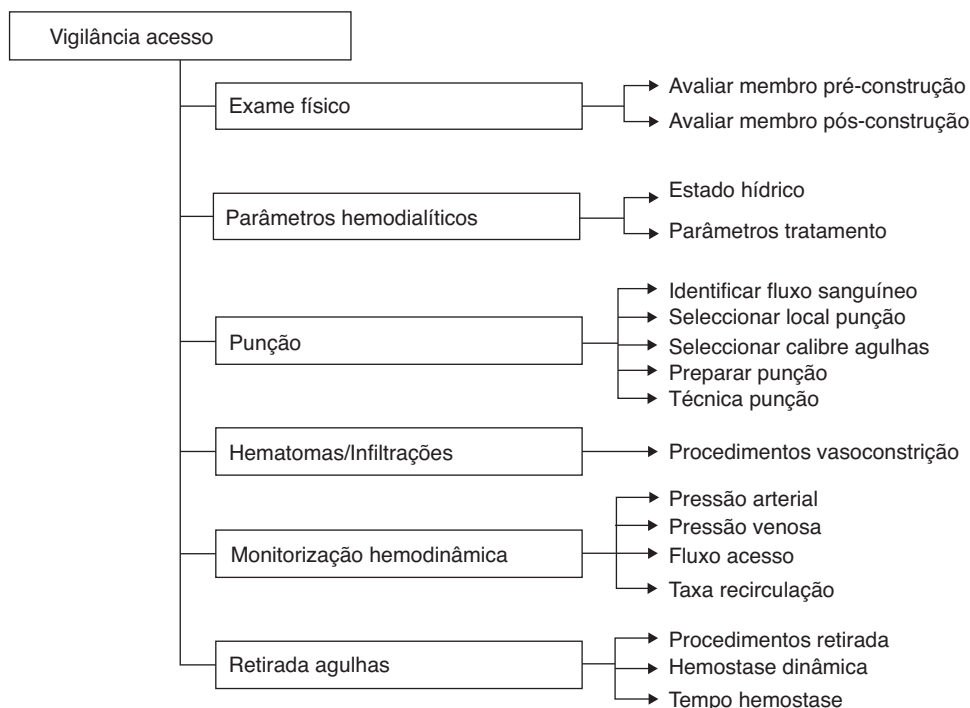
Vigilância acesso

Exame físico

Avaliar membro pré-construção

Avaliar membro pós-construção

Parâmetros hemodialíticos

Estado hídrico

Parâmetros tratamento

Punção

Identificar fluxo sanguíneo

Seleccionar local punção

Seleccionar calibre agulhas

Preparar punção

Técnica punção

Hematomas/Infiltrações

Procedimentos vasoconstrição

Monitorização hemodinâmica

Pressão arterial

Pressão venosa

Fluxo acesso

Taxa recirculação

Retirada agulhas

Procedimentos retirada

Hemostase dinâmica

Tempo hemostase